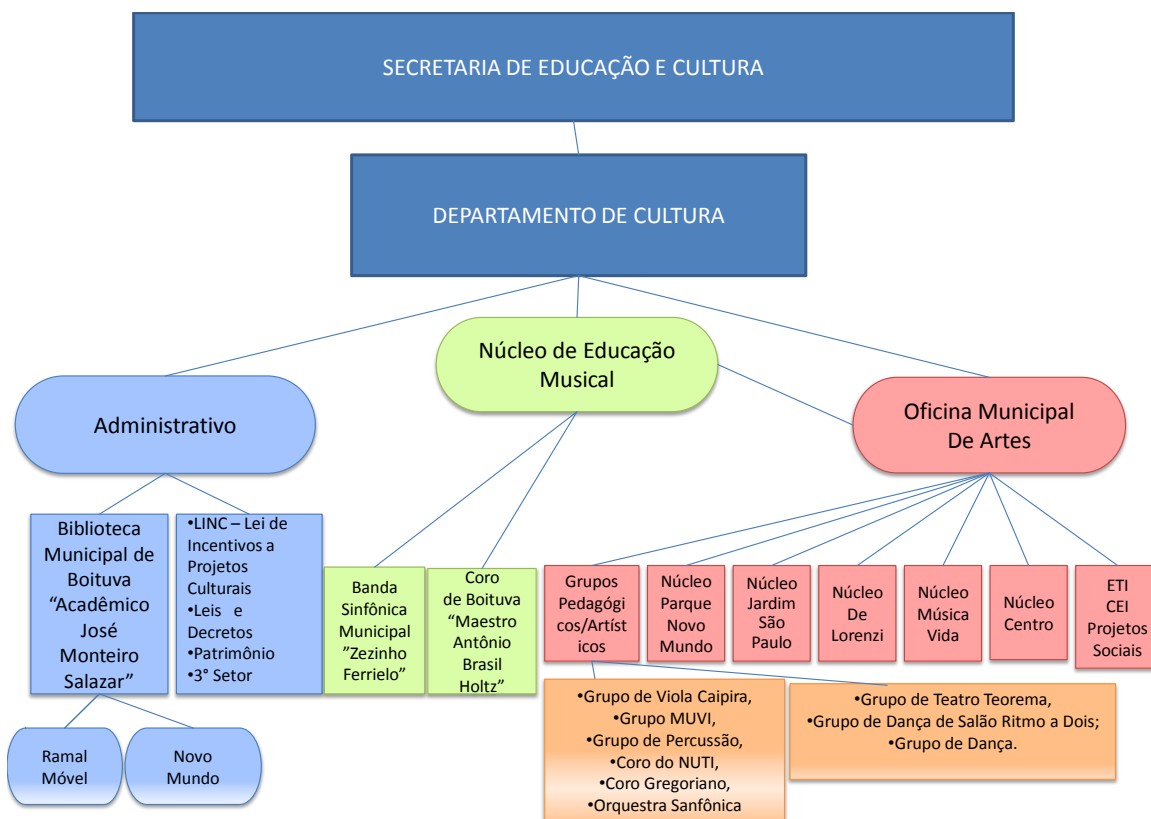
SECRETARIA DE EDUCAÇÃO E CULTURA

DEPARTAMENTO DE CULTURA

Núcleo de Educação Musical

Administrativo

Oficina Municipal De Artes

Biblioteca Municipal de Boituva "Acadêmico José Monteiro Salazar"

•LINC – Lei de Incentivos a Projetos Culturais
•Leis e Decretos
•Patrimônio
•3° Setor

Banda Sinfônica Municipal "Zezinho Ferrielo"

Coro de Boituva "Maestro Antônio Brasil Holtz"

Grupos Pedagógicos/Artísticos

Núcleo Parque Novo Mundo

Núcleo Jardim São Paulo

Núcleo De Lorenzi

Núcleo Música Vida

Núcleo Centro

ETI CEI Projetos Sociais

Ramal Móvel

Novo Mundo

•Grupo de Viola Caipira,
•Grupo MUVI,
•Grupo de Percussão,
•Coro do NUTI,
•Coro Gregoriano,
•Orquestra Sanfônica

•Grupo de Teatro Teorema,
•Grupo de Dança de Salão Ritmo a Dois;
•Grupo de Dança.